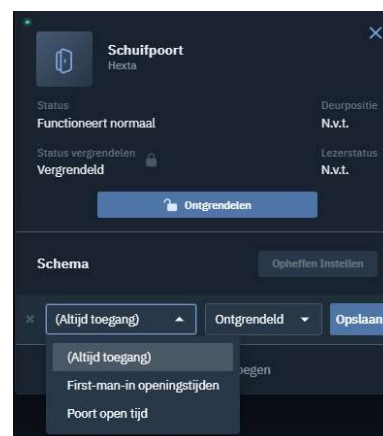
Schuifpoort
Hexta

Status
Functioneert normaal

Deurpositie
N.v.t.

Status vergrendelen
Vergrendeld

Lezerstatus
N.v.t.

Ontgrendelen

Schema

Opheffen Instellen

(Altijd toegang)

Ontgrendeld

Opslaan

(Altijd toegang)
First-man-in openingstijden
Poort open tijd

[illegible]oegen